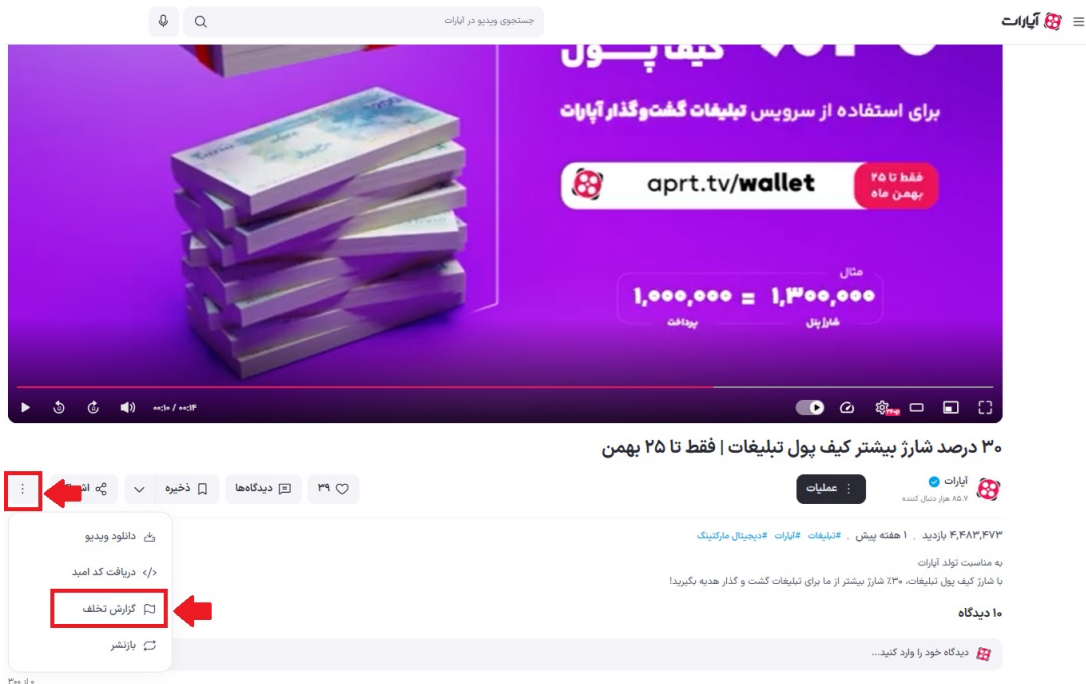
آپارات
جستجوی ویدیو در آپارات

کیف پول
برای استفاده از سرویس تبلیغات گشت‌وگذار آپارات
aprt.tv/wallet
فقط تا ۲۵ بهمن ماه
مثال
۱,۰۰۰,۰۰۰ = ۱,۳۰۰,۰۰۰
پرداخت
شارژ پنل

۰۰:۱۰ / ۰۰:۱۴

۳۰ درصد شارژ بیشتر کیف پول تبلیغات | فقط تا ۲۵ بهمن

آپارات
۸۵.۷ هزار دنبال کننده
عملیات
۳۹
دیدگاه‌ها
ذخیره
اشتراک

دانلود ویدیو
دریافت کد امبد
گزارش تخلف
بازنشر

۴,۴۸۳,۴۷۳ بازدید . ۱ هفته پیش . #تبلیغات #آپارات #دیجیتال مارکتینگ
به مناسبت تولد آپارات
با شارژ کیف پول تبلیغات، ۳۰٪ شارژ بیشتر از ما برای تبلیغات گشت و گذار هدیه بگیرید!

۱۰ دیدگاه
دیدگاه خود را وارد کنید...

۳۰۰ از ۰